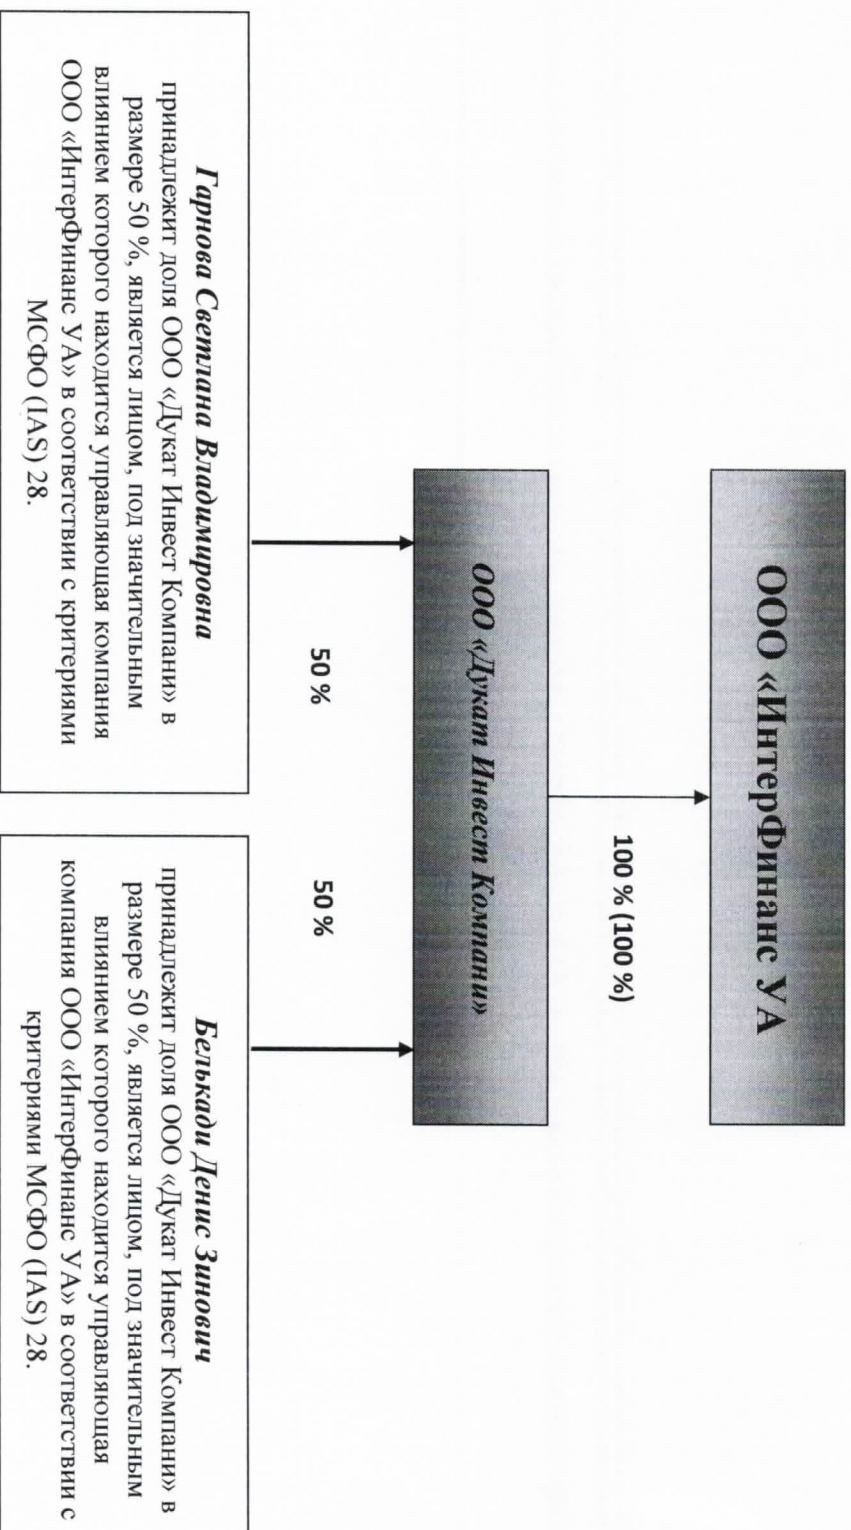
ООО «ИнтерФинанс УА»

100 % (100 %)

ООО «Дукат Инвест Компани»

50 %

50 %

**Гарнова Светлана Владимировна** принадлежит доля ООО «Дукат Инвест Компани» в размере 50 %, является лицом, под значительным влиянием которого находится управляющая компания ООО «ИнтерФинанс УА» в соответствии с критериями МСФО (IAS) 28.

**Белькади Денис Зинович** принадлежит доля ООО «Дукат Инвест Компани» в размере 50 %, является лицом, под значительным влиянием которого находится управляющая компания ООО «ИнтерФинанс УА» в соответствии с критериями МСФО (IAS) 28.